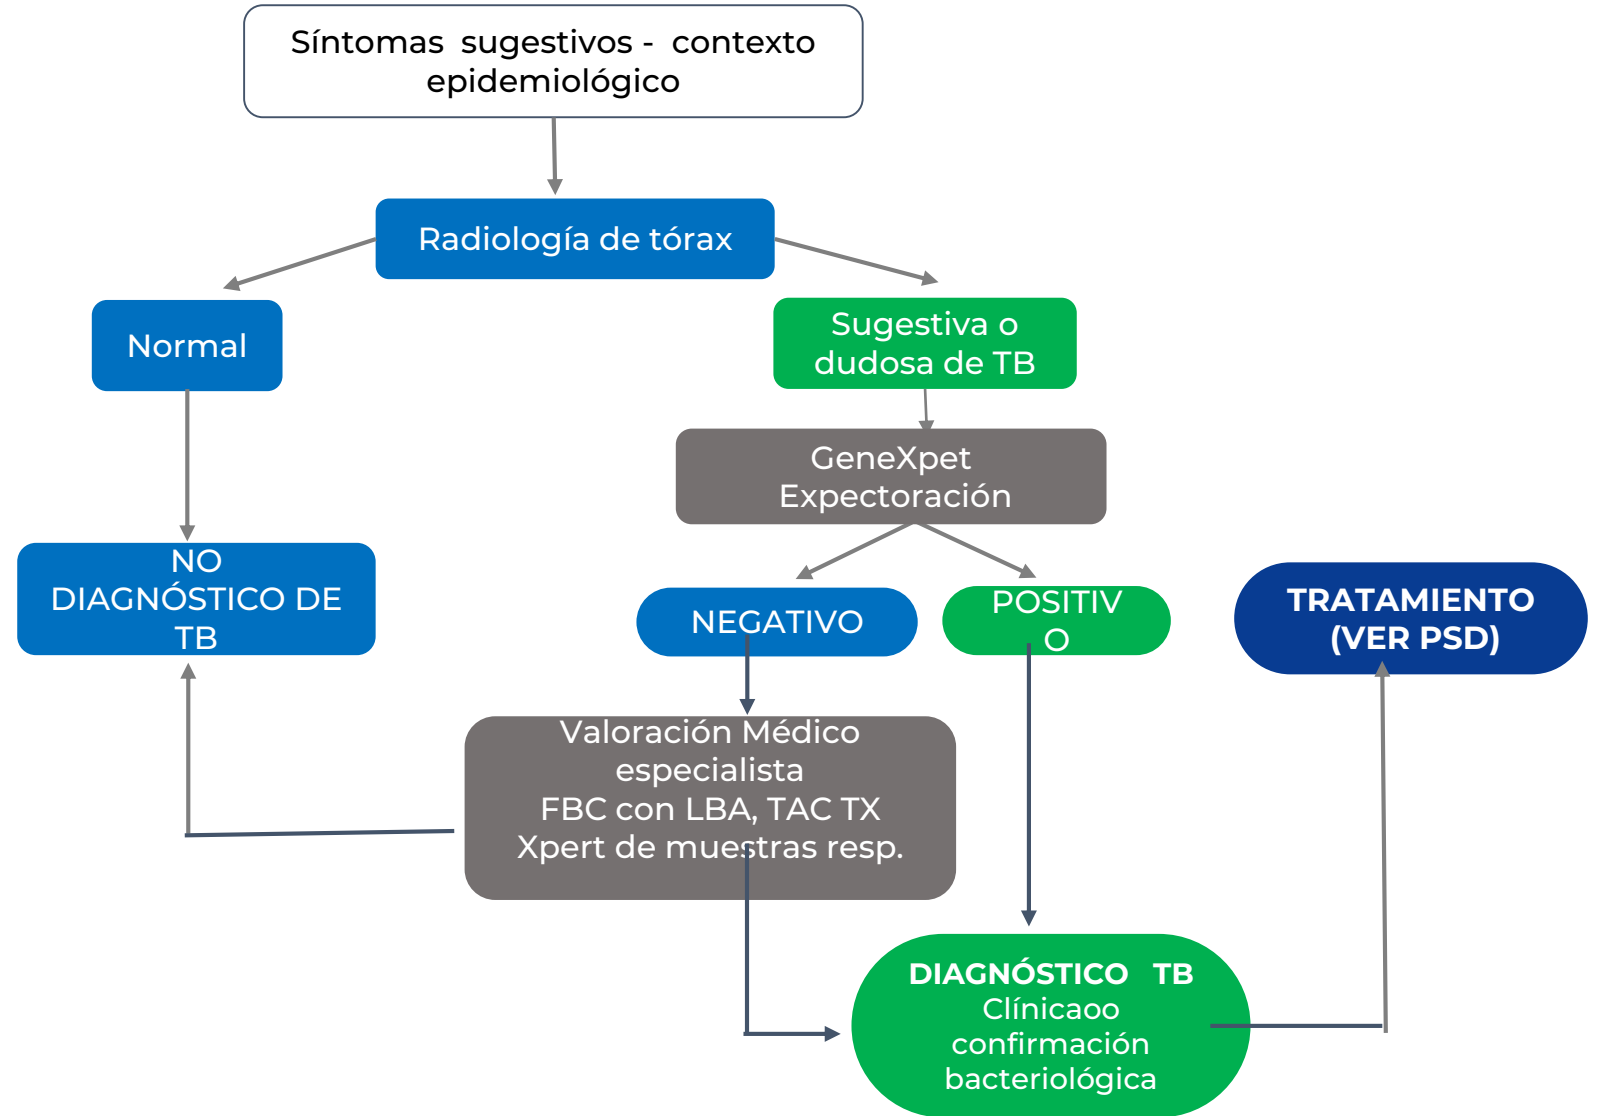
Síntomas sugestivos - contexto epidemiológico

Radiología de tórax

Normal

Sugestiva o dudosa de TB

GeneXpet Expectoración

NO DIAGNÓSTICO DE TB

NEGATIVO

POSITIV O

TRATAMIENTO (VER PSD)

Valoración Médico especialista
FBC con LBA, TAC TX
Xpert de muestras resp.

DIAGNÓSTICO TB
Clínicaoo confirmación bacteriológica